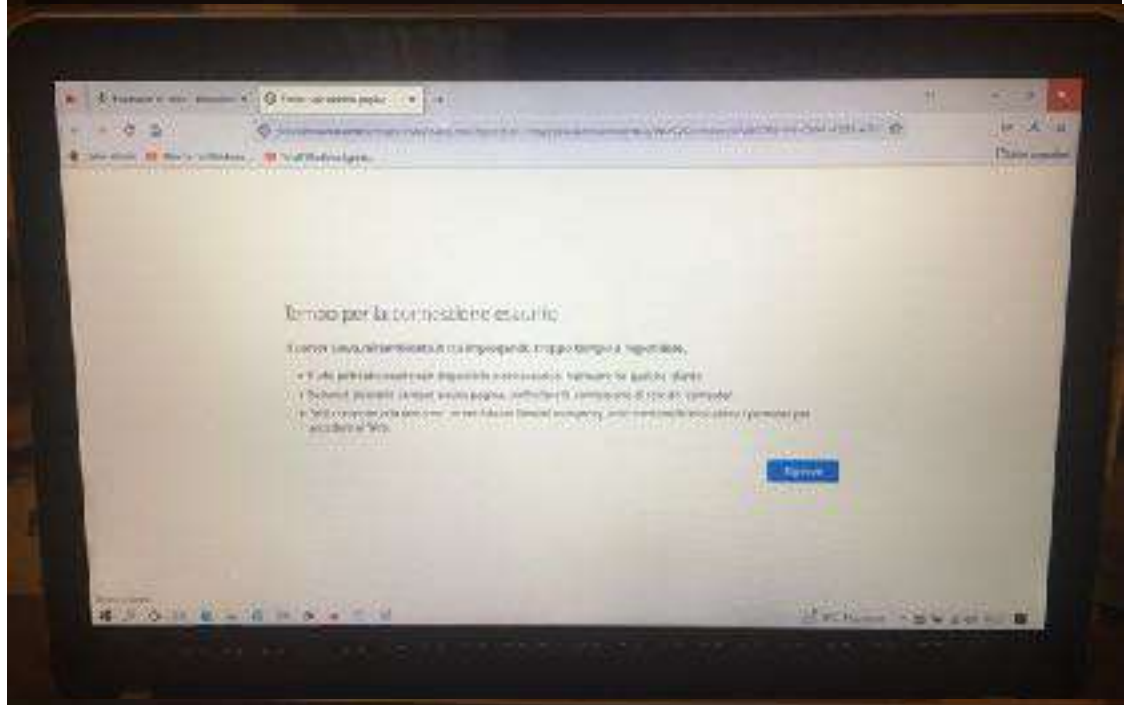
Tempo per la connessione esaurito

Il server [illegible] sta impiegando troppo tempo a rispondere.

• Il sito potrebbe essere non disponibile o sovraccarico. Riprovare fra qualche istante.
• Se non si riesce a caricare alcuna pagina, verificare la connessione di rete del computer.
• Se il computer o la rete sono protetti da un firewall o proxy, verificare che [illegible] sia autorizzato ad accedere al Web.

Riprova